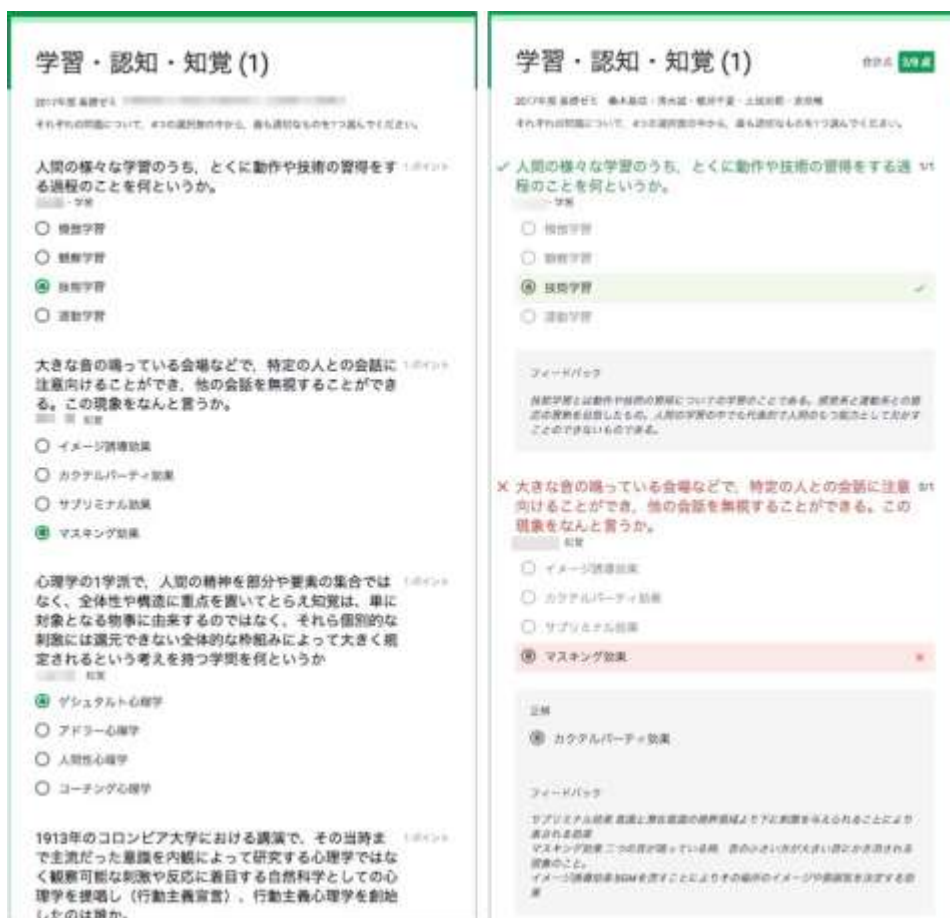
学習・認知・知覚 (1)

2017年度 基礎ゼミ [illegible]

それぞれの問題について、4つの選択肢の中から、最も適切なものを1つ選んでください。

人間の様々な学習のうち、とくに動作や技術の習得をする過程のことを何というか。 1ポイント
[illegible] 学習

○ 模倣学習
○ 観察学習
◉ 技能学習
○ 運動学習

大きな音の鳴っている会場などで、特定の人との会話に注意向けることができ、他の会話を無視することができる。この現象をなんと言うか。 1ポイント
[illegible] 知覚

○ イメージ誘導効果
○ カクテルパーティ効果
○ サブリミナル効果
◉ マスキング効果

心理学の1学派で、人間の精神を部分や要素の集合ではなく、全体性や構造に重点を置いてとらえ知覚は、単に対象となる物事に由来するのではなく、それら個別的な刺激には還元できない全体的な枠組みによって大きく規定されるという考えを持つ学問を何というか 1ポイント
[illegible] 知覚

◉ ゲシュタルト心理学
○ アドラー心理学
○ 人間性心理学
○ コーチング心理学

1913年のコロンビア大学における講演で、その当時まで主流だった意識を内観によって研究する心理学ではなく観察可能な刺激や反応に着目する自然科学としての心理学を提唱し（行動主義宣言）、行動主義心理学を創始したのは誰か。 1ポイント

学習・認知・知覚 (1)

合計点 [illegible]

2017年度 基礎ゼミ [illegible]

それぞれの問題について、4つの選択肢の中から、最も適切なものを1つ選んでください。

✓ 人間の様々な学習のうち、とくに動作や技術の習得をする過程のことを何というか。 1/1
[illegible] 学習

○ 模倣学習
○ 観察学習
◉ 技能学習 ✓
○ 運動学習

フィードバック

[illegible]

× 大きな音の鳴っている会場などで、特定の人との会話に注意向けることができ、他の会話を無視することができる。この現象をなんと言うか。 0/1
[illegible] 知覚

○ イメージ誘導効果
○ カクテルパーティ効果
○ サブリミナル効果
◉ マスキング効果 ×

正解
◉ カクテルパーティ効果

フィードバック

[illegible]
マスキング効果 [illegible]
イメージ誘導効果 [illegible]